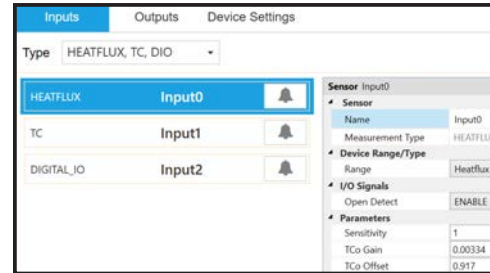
Inputs Outputs Device Settings

Type HEATFLUX, TC, DIO

| | | |
|---|---|---|
| HEATFLUX | Input0 | |
| TC | Input1 | |
| DIGITAL_IO | Input2 | |

Sensor Input0

| | |
|---|---|
| **Sensor** | |
| Name | Input0 |
| Measurement Type | HEATFLU |
| **Device Range/Type** | |
| Range | Heatflux |
| **I/O Signals** | |
| Open Detect | ENABLE |
| **Parameters** | |
| Sensitivity | 1 |
| TCo Gain | 0.00334 |
| TCo Offset | 0.917 |